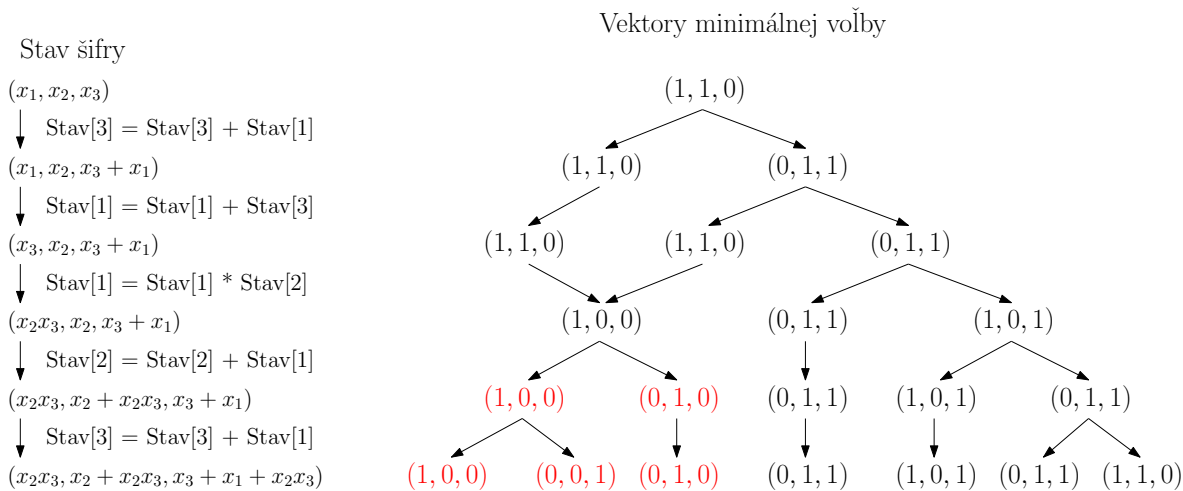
Vektory minimálnej voľby

Stav šifry

$(x_1, x_2, x_3)$

Stav[3] = Stav[3] + Stav[1]

$(x_1, x_2, x_3 + x_1)$

Stav[1] = Stav[1] + Stav[3]

$(x_3, x_2, x_3 + x_1)$

Stav[1] = Stav[1] * Stav[2]

$(x_2x_3, x_2, x_3 + x_1)$

Stav[2] = Stav[2] + Stav[1]

$(x_2x_3, x_2 + x_2x_3, x_3 + x_1)$

Stav[3] = Stav[3] + Stav[1]

$(x_2x_3, x_2 + x_2x_3, x_3 + x_1 + x_2x_3)$

$(1,1,0)$

$(1,1,0)$ $(0,1,1)$

$(1,1,0)$ $(1,1,0)$ $(0,1,1)$

$(1,0,0)$ $(0,1,1)$ $(1,0,1)$

$(1,0,0)$ $(0,1,0)$ $(0,1,1)$ $(1,0,1)$ $(0,1,1)$

$(1,0,0)$ $(0,0,1)$ $(0,1,0)$ $(0,1,1)$ $(1,0,1)$ $(0,1,1)$ $(1,1,0)$